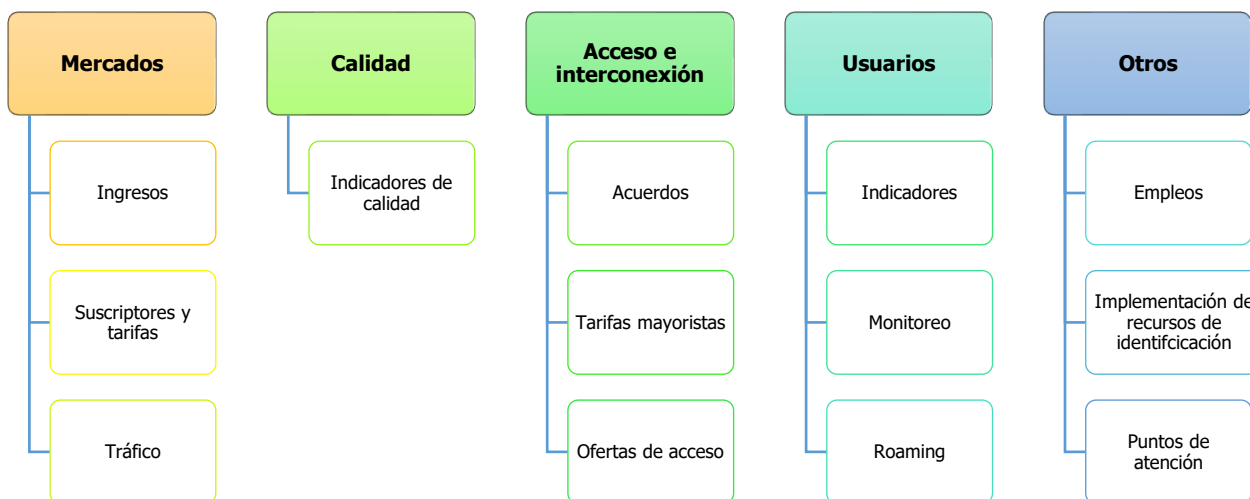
Mercados

Ingresos

Suscriptores y tarifas

Tráfico

Calidad

Indicadores de calidad

Acceso e interconexión

Acuerdos

Tarifas mayoristas

Ofertas de acceso

Usuarios

Indicadores

Monitoreo

Roaming

Otros

Empleos

Implementación de recursos de identifcicación

Puntos de atención